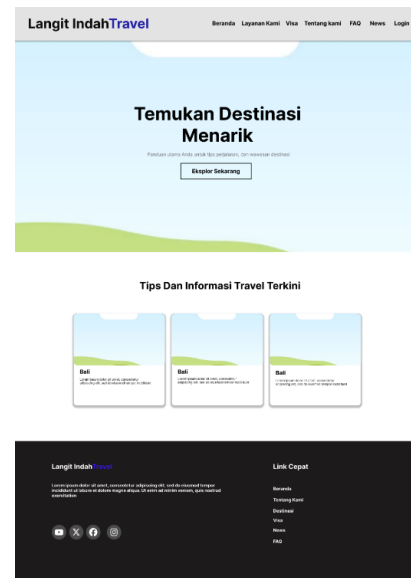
Langit IndahTravel

Beranda Layanan Kami Visa Tentang kami FAQ News Login

Temukan Destinasi Menarik

Panduan utama Anda untuk tips perjalanan, dan wawasan destinasi

Eksplor Sekarang

Tips Dan Informasi Travel Terkini

Bali

Lorem ipsum dolor sit amet, consectetur adipiscing elit, sed do eiusmod tempor incididunt

Bali

Lorem ipsum dolor sit amet, consectetur adipiscing elit, sed do eiusmod tempor incididunt

Bali

Lorem ipsum dolor sit amet, consectetur adipiscing elit, sed do eiusmod tempor incididunt

Langit IndahTravel

Lorem ipsum dolor sit amet, consectetur adipiscing elit, sed do eiusmod tempor incididunt ut labore et dolore magna aliqua. Ut enim ad minim veniam, quis nostrud exercitation.

Link Cepat

Beranda
Tentang Kami
Destinasi
Visa
News
FAQ